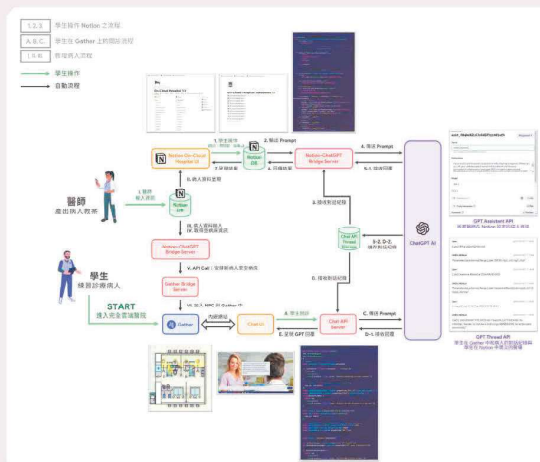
1.2.3 學生操作 Notion 之流程
A.B.C. 學生在 Gather 上的互動流程
I.II.III. 管理病人流程
學生操作
自動流程

醫師
產出病人教案

學生
模擬診療病人

START
進入完全虛擬醫院

1. 醫師輸入資訊
2. 傳送 Prompt
3. 回傳結果
4. 傳送 Prompt
5. 回傳回覆
6. 病人資料整理
7. 學生資料
I. 輸入資料輸入
II. 處理完成病人資訊
III. 傳送對話紀錄
IV. API Call：呼叫病人資訊
V. 生成 NPC 在 Gather 中
A. 學生對話
B. 呈現 GPT 回覆
C. 傳送 Prompt
D-1. 傳送回覆
D-2. 傳送對話紀錄
6-2. D-2. 傳送對話紀錄
內部連結

Notion On-Cloud Hospital OS
Notion DB
Notion-ChatGPT Bridge Server
Notion Job
Notion-ChatGPT Bridge Server
Gather Bridge Server
Gather
Chatbot
Chat API Server
Chat API Thread Storage
ChatGPT AI

GPT Assistant API
將病歷資料從 Notion 傳送到 GPT 生成教案

GPT Thread API
學生在 Gather 中和病人的對話透過紀錄儲存在 Notion 中進行評量